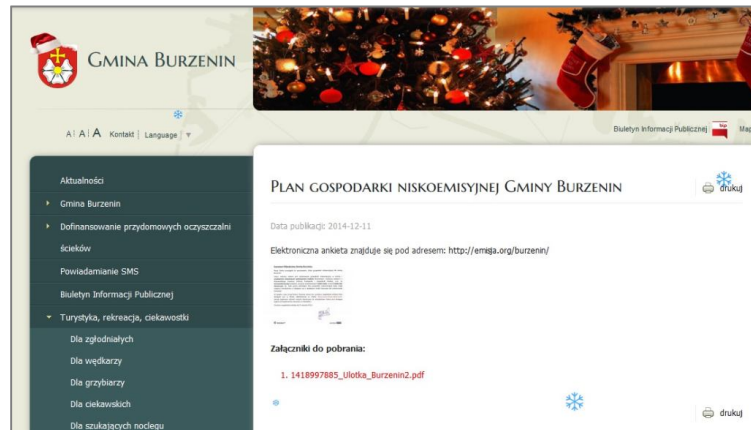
GMINA BURZENIN

A | A | A Kontakt | Language

Biuletyn Informacji Publicznej bip Map

Aktualności

Gmina Burzenin

Dofinansowanie przydomowych oczyszczalni ścieków

Powiadamianie SMS

Biuletyn Informacji Publicznej

Turystyka, rekreacja, ciekawostki

Dla zgłodniałych

Dla wędkarzy

Dla grzybiarzy

Dla ciekawskich

Dla szukających noclegu

PLAN GOSPODARKI NISKOEMISYJNEJ GMINY BURZENIN

drukuj

Data publikacji: 2014-12-11

Elektroniczna ankieta znajduje się pod adresem: http://emisja.org/burzenin/

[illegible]

Załączniki do pobrania:

1. 1418997885_Ulotka_Burzenin2.pdf

drukuj